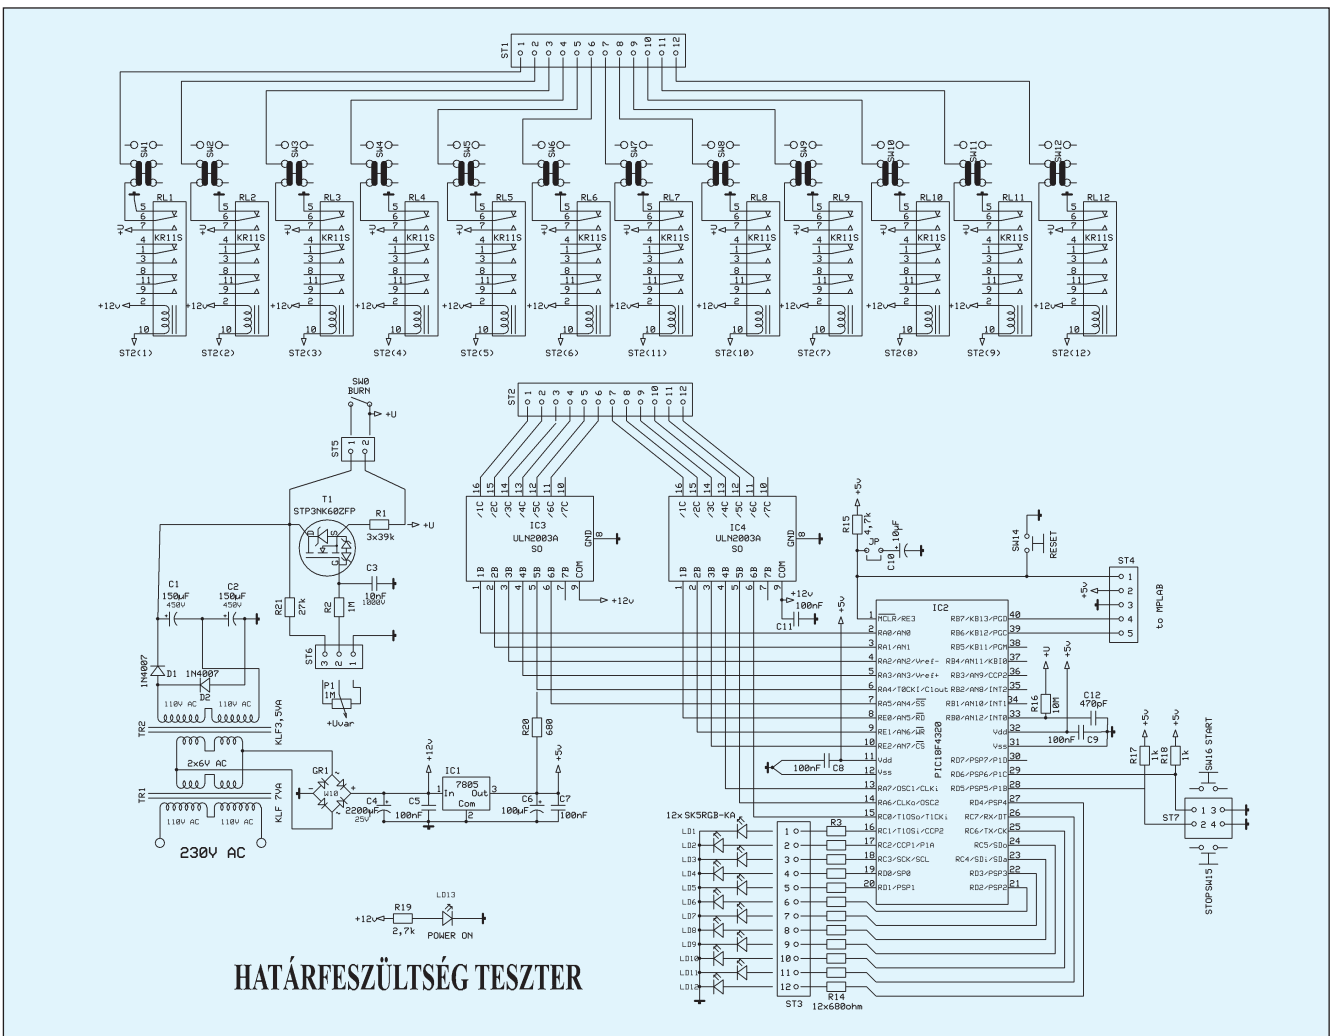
ST1 1 2 3 4 5 6 7 8 9 10 11 12

SW1 SW2 SW3 SW4 SW5 SW6 SW7 SW8 SW9 SW10 SW11 SW12

RL1 RL2 RL3 RL4 RL5 RL6 RL7 RL8 RL9 RL10 RL11 RL12

KR11S

5 6 7 4 1 3 8 11 9 2 10

+U +12v

ST2(1) ST2(2) ST2(3) ST2(4) ST2(5) ST2(6) ST2(11) ST2(10) ST2(7) ST2(8) ST2(9) ST2(12)

SW0 BURN +U

ST5 1 2

T1 STP3NK60ZFP

R1 3x39k +U

C3 10nF 1000V

C1 150µF 450V

C2 150µF 450V

R21 27k

R2 1M

ST6 3 2 1

P1 1M +Uvar

1N4007 D1

1N4007 D2

110V AC 110V AC

TR2 KLF3,5VA

2x6V AC

TR1 110V AC 110V AC KLF 7VA

230V AC

GR1 W10

C4 2200µF 25V

C5 100nF

+12v

IC1 7805 In Out Com 1 2 3

R20 680

+5v

C6 100µF

C7 100nF

ST2 1 2 3 4 5 6 7 8 9 10 11 12

IC3 ULN2003A SO

IC4 ULN2003A SO

16 15 14 13 12 11 10 /1C /2C /3C /4C /5C /6C /7C GND 8

1B 2B 3B 4B 5B 6B 7B COM 1 2 3 4 5 6 7 9

+12v

+12v 100nF C11

+5v

R15 4,7k

C10 10µF

SW14 RESET

ST4 1 2 3 4 5 to MPLAB

+5v

IC2 PIC18F4320

1 MCLR/RE3
2 RA0/AN0
3 RA1/AN1
4 RA2/AN2/Vref-
5 RA3/AN3/Vref+
6 RA4/T0CKI/C1out
7 RA5/AN4/$\overline{SS}$
8 RE0/AN5/$\overline{RD}$
9 RE1/AN6/$\overline{WR}$
10 RE2/AN7/$\overline{CS}$
11 Vdd
12 Vss
13 RA7/OSC1/CLKi
14 RA6/CLKo/OSC2
15 RC0/T1OSo/T1CKi
16 RC1/T1OSi/CCP2
17 RC2/CCP1/P1A
18 RC3/SCK/SCL
19 RD0/SP0
20 RD1/PSP1

40 RB7/KBI3/PGD
39 RB6/KBI2/PGC
38 RB5/KBI1/PGM
37 RB4/AN11/KBI0
36 RB3/AN9/CCP2
35 RB2/AN8/INT2
34 RB1/AN10/INT1
33 RB0/AN12/INT0
32 Vdd
31 Vss
30 RD7/PSP7/P1D
29 RD6/PSP6/P1C
28 RD5/PSP5/P1B
27 RD4/PSP4
26 RC7/RX/DT
25 RC6/TX/CK
24 RC5/SDo
23 RC4/SDi/SDa
22 RD3/PSP3
21 RD2/PSP2

100nF C8

+U +5v R16 10M

C12 470pF

100nF C9

+5v +5v R17 1k R18 1k

SW16 START

ST7 1 3 2 4

STOPSW15

12x SK5RGB-KA

LD1 LD2 LD3 LD4 LD5 LD6 LD7 LD8 LD9 LD10 LD11 LD12

1 2 3 4 5 6 7 8 9 10 11 12

R3 R14 ST3 12x680ohm

+12v R19 2,7k LD13 POWER ON

HATÁRFESZÜLTSÉG TESZTER